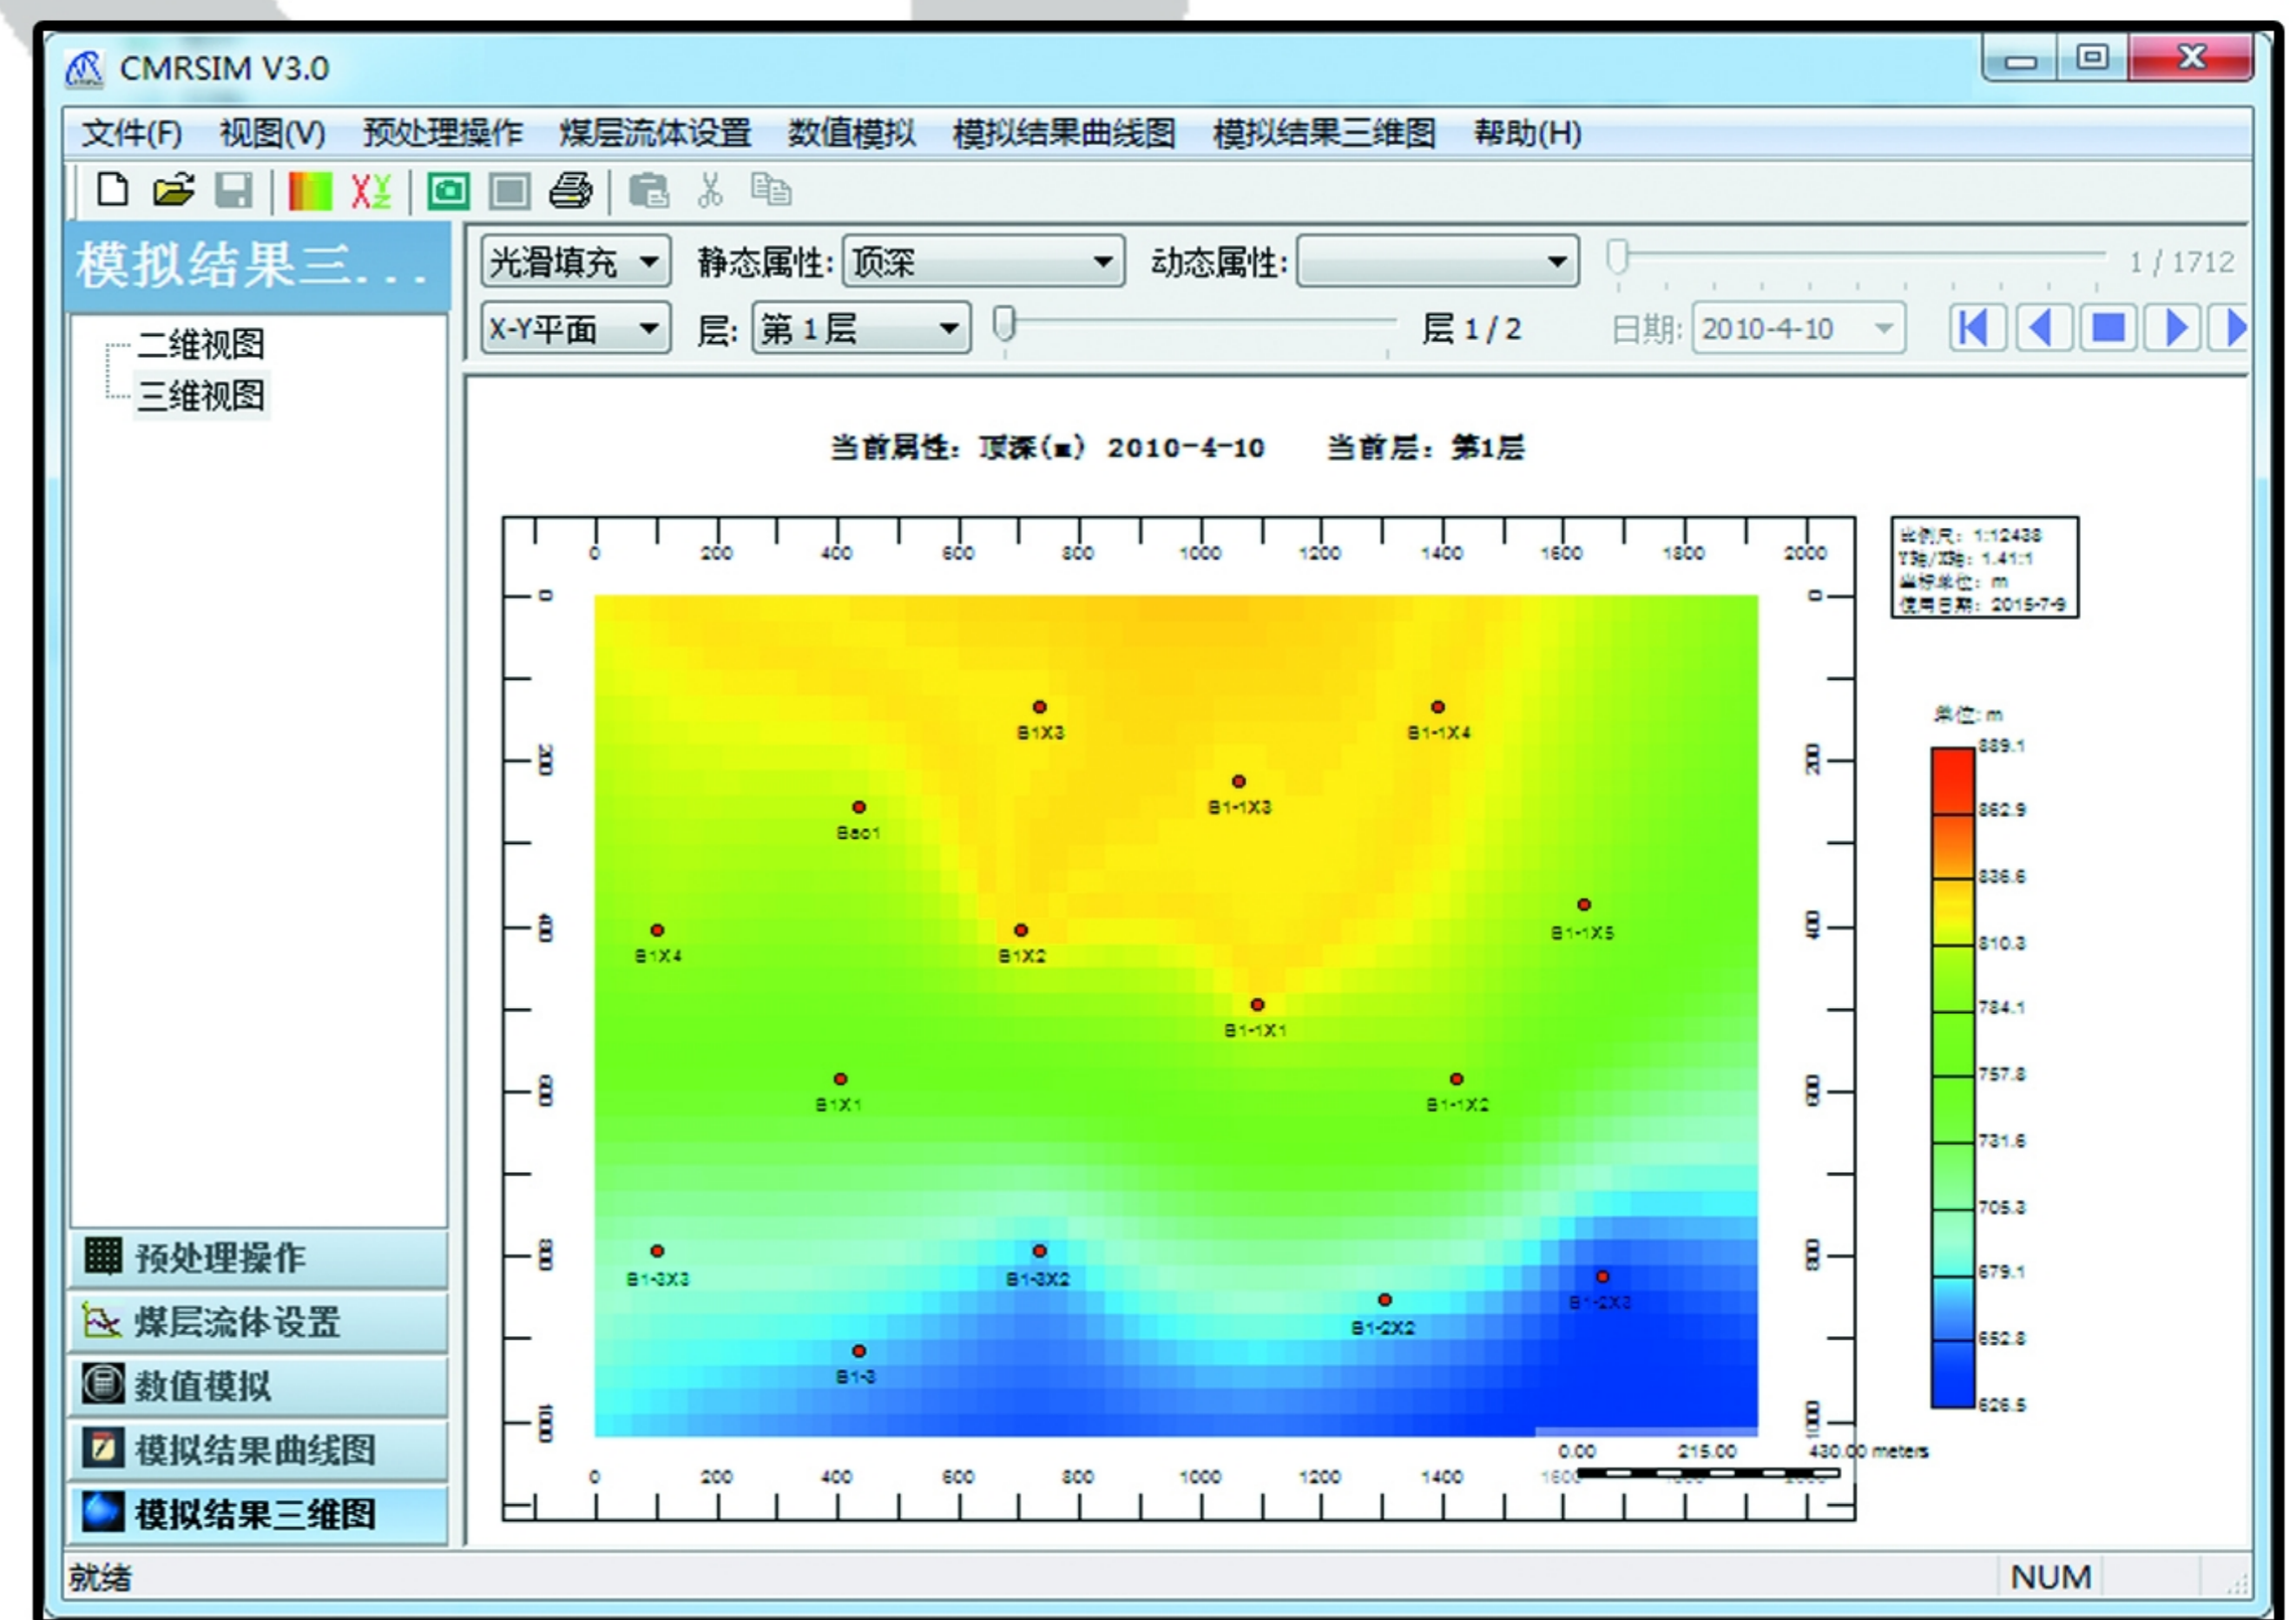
CMRSIM V3.0

文件(F) 视图(V) 预处理操作 煤层流体设置 数值模拟 模拟结果曲线图 模拟结果三维图 帮助(H)

模拟结果三...

二维视图
三维视图

光滑填充 静态属性: 顶深 动态属性: 1 / 1712

X-Y平面 层: 第 1 层 层 1 / 2 日期: 2010-4-10

当前属性: 顶深(m) 2010-4-10 当前层: 第1层

0 200 400 600 800 1000 1200 1400 1600 1800 2000

比例尺: 1:12438
Y轴/X轴: 1.41:1
坐标单位: m
使用日期: 2015-7-9

单位: m
889.1
862.9
836.6
810.3
784.1
757.8
731.6
705.3
679.1
652.8
626.5

B1X3
B1-1X4
B1-1X3
Bao1
B1X4
B1X2
B1-1X5
B1-1X1
B1X1
B1-1X2
B1-3X3
B1-3X2
B1-2X3
B1-2X2
B1-3

0.00 215.00 430.00 meters

0 200 400 600 800 1000 1200 1400 1600

预处理操作
煤层流体设置
数值模拟
模拟结果曲线图
模拟结果三维图

就绪 NUM